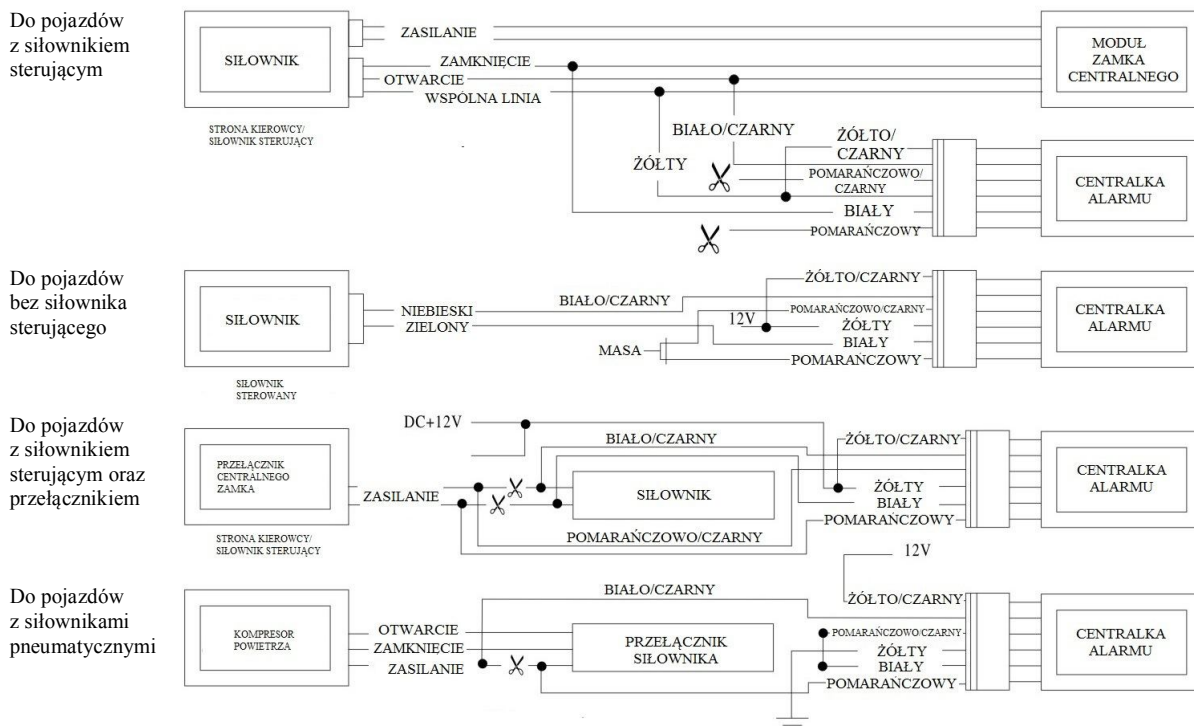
Do pojazdów z siłownikiem sterującym

SIŁOWNIK

ZASILANIE
ZAMKNIĘCIE
OTWARCIE
WSPÓLNA LINIA

MODUŁ ZAMKA CENTRALNEGO

STRONA KIEROWCY/ SIŁOWNIK STERUJĄCY

BIAŁO/CZARNY
ŻÓŁTY
ŻÓŁTO/ CZARNY
POMARAŃCZOWO/ CZARNY
BIAŁY
POMARAŃCZOWY

CENTRALKA ALARMU

Do pojazdów bez siłownika sterującego

SIŁOWNIK

NIEBIESKI
ZIELONY
BIAŁO/CZARNY
12V
MASA
ŻÓŁTO/CZARNY
POMARAŃCZOWO/CZARNY
ŻÓŁTY
BIAŁY
POMARAŃCZOWY

CENTRALKA ALARMU

SIŁOWNIK STEROWANY

Do pojazdów z siłownikiem sterującym oraz przełącznikiem

DC+12V
PRZEŁĄCZNIK CENTRALNEGO ZAMKA
ZASILANIE
BIAŁO/CZARNY
SIŁOWNIK
POMARAŃCZOWO/CZARNY
ŻÓŁTO/CZARNY
ŻÓŁTY
BIAŁY
POMARAŃCZOWY

CENTRALKA ALARMU

STRONA KIEROWCY/ SIŁOWNIK STERUJĄCY

Do pojazdów z siłownikami pneumatycznymi

12V
BIAŁO/CZARNY
KOMPRESOR POWIETRZA
OTWARCIE
ZAMKNIECIE
ZASILANIE
PRZEŁĄCZNIK SIŁOWNIKA
ŻÓŁTO/CZARNY
POMARAŃCZOWO/CZARNY
ŻÓŁTY
BIAŁY
POMARAŃCZOWY

CENTRALKA ALARMU